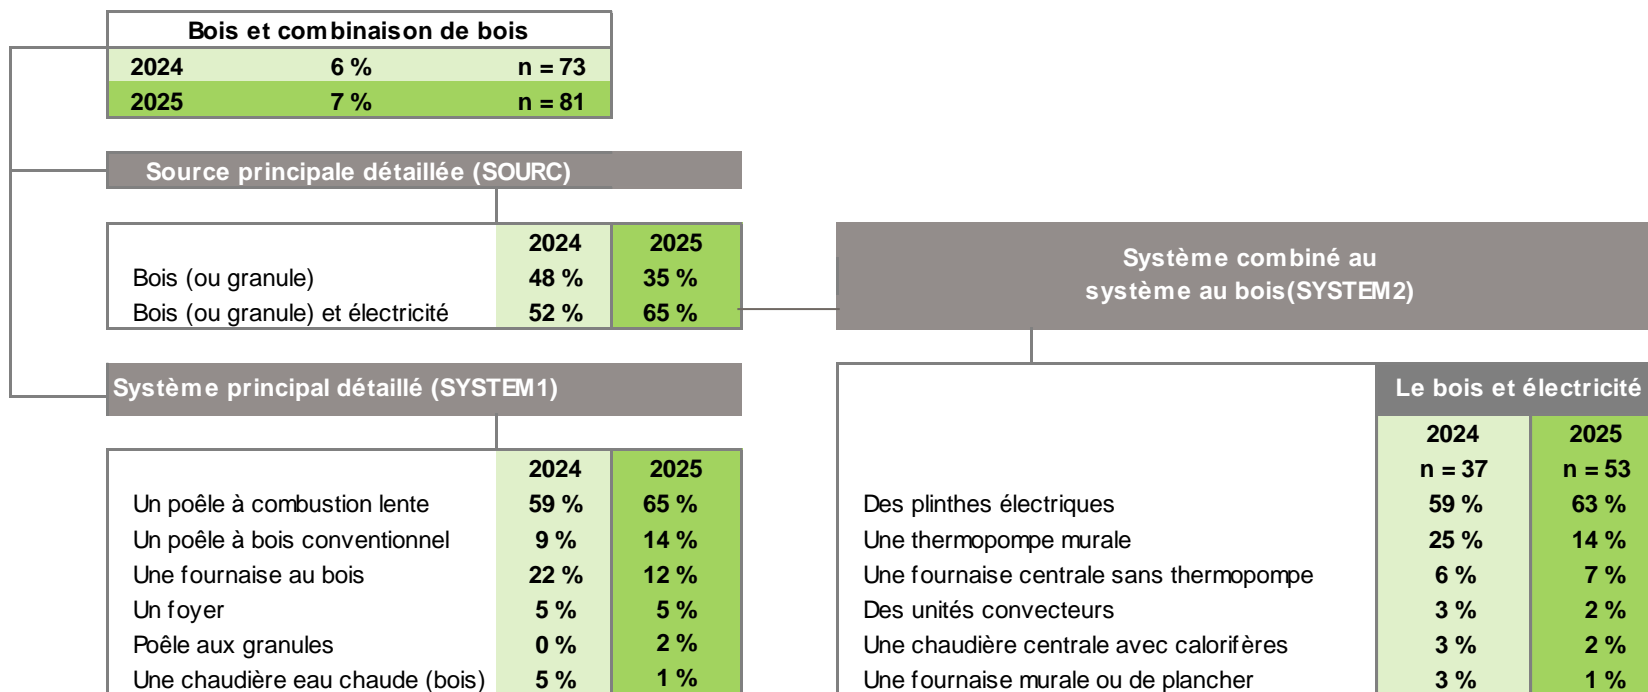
Bois et combinaison de bois

| 2024 | 6 % | n = 73 |
|---|---|---|
| 2025 | 7 % | n = 81 |

Source principale détaillée (SOURC)

| | 2024 | 2025 |
|---|---|---|
| Bois (ou granule) | 48 % | 35 % |
| Bois (ou granule) et électricité | 52 % | 65 % |

Système combiné au système au bois(SYSTEM2)

Système principal détaillé (SYSTEM1)

| | 2024 | 2025 |
|---|---|---|
| Un poêle à combustion lente | 59 % | 65 % |
| Un poêle à bois conventionnel | 9 % | 14 % |
| Une fournaise au bois | 22 % | 12 % |
| Un foyer | 5 % | 5 % |
| Poêle aux granules | 0 % | 2 % |
| Une chaudière eau chaude (bois) | 5 % | 1 % |

Le bois et électricité

| | 2024 n = 37 | 2025 n = 53 |
|---|---|---|
| Des plinthes électriques | 59 % | 63 % |
| Une thermopompe murale | 25 % | 14 % |
| Une fournaise centrale sans thermopompe | 6 % | 7 % |
| Des unités convecteurs | 3 % | 2 % |
| Une chaudière centrale avec calorifères | 3 % | 2 % |
| Une fournaise murale ou de plancher | 3 % | 1 % |